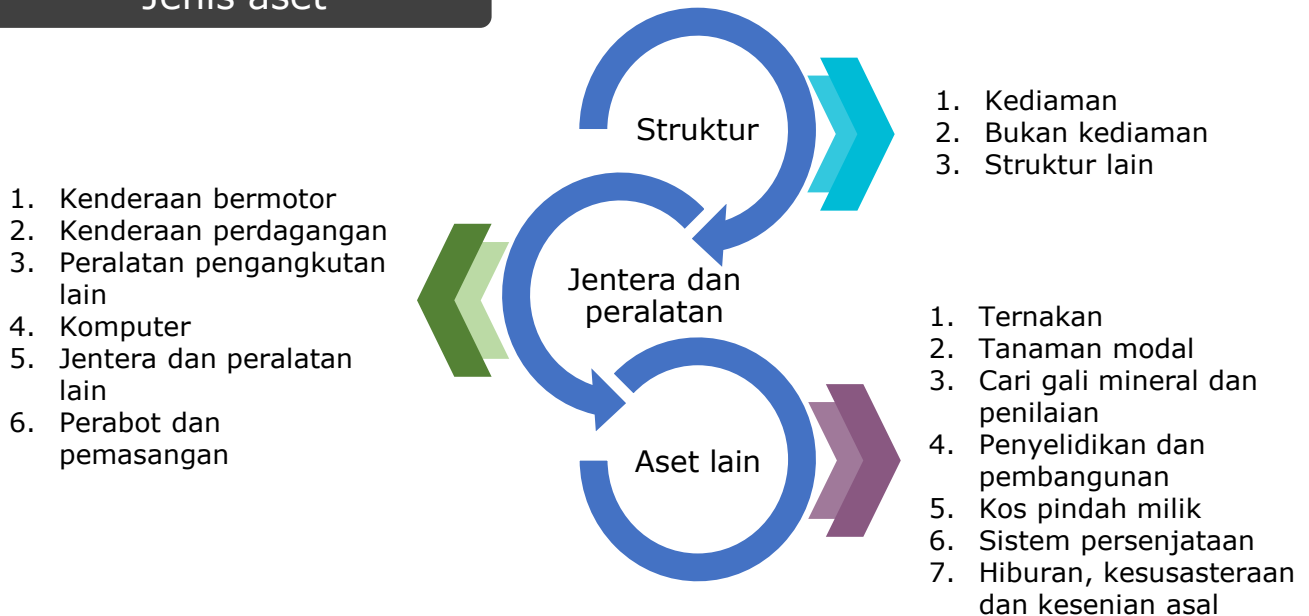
Jenis aset

Struktur

1. Kediaman
2. Bukan kediaman
3. Struktur lain

1. Kenderaan bermotor
2. Kenderaan perdagangan
3. Peralatan pengangkutan lain
4. Komputer
5. Jentera dan peralatan lain
6. Perabot dan pemasangan

Jentera dan peralatan

1. Ternakan
2. Tanaman modal
3. Cari gali mineral dan penilaian
4. Penyelidikan dan pembangunan
5. Kos pindah milik
6. Sistem persenjataan
7. Hiburan, kesusasteraan dan kesenian asal

Aset lain